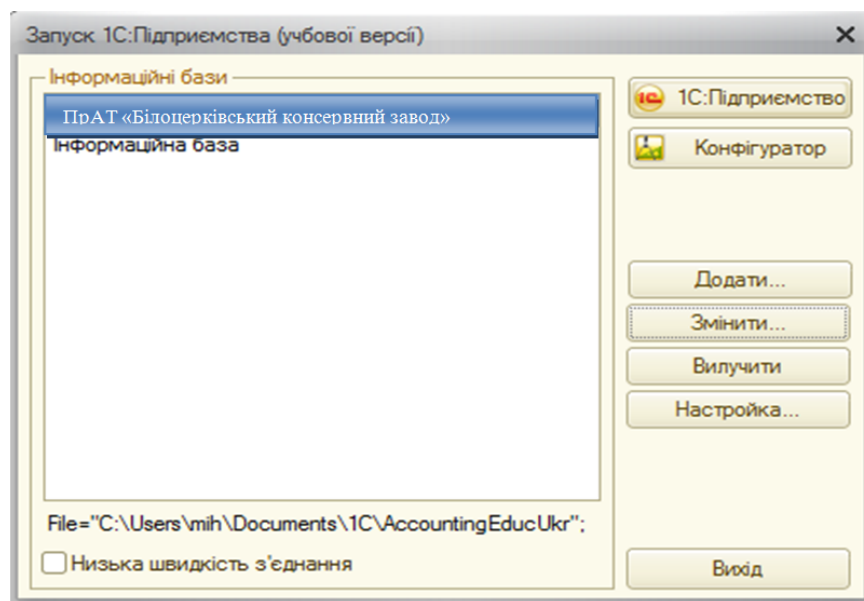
Запуск 1С:Підприємства (учбової версії)

Інформаційні бази

ПрАТ «Білоцерківський консервний завод»

Інформаційна база

File="C:\Users\mih\Documents\1C\AccountingEducUkr";

Низька швидкість з'єднання

1С:Підприємство

Конфігуратор

Додати...

Змінити...

Вилучити

Настройка...

Вихід